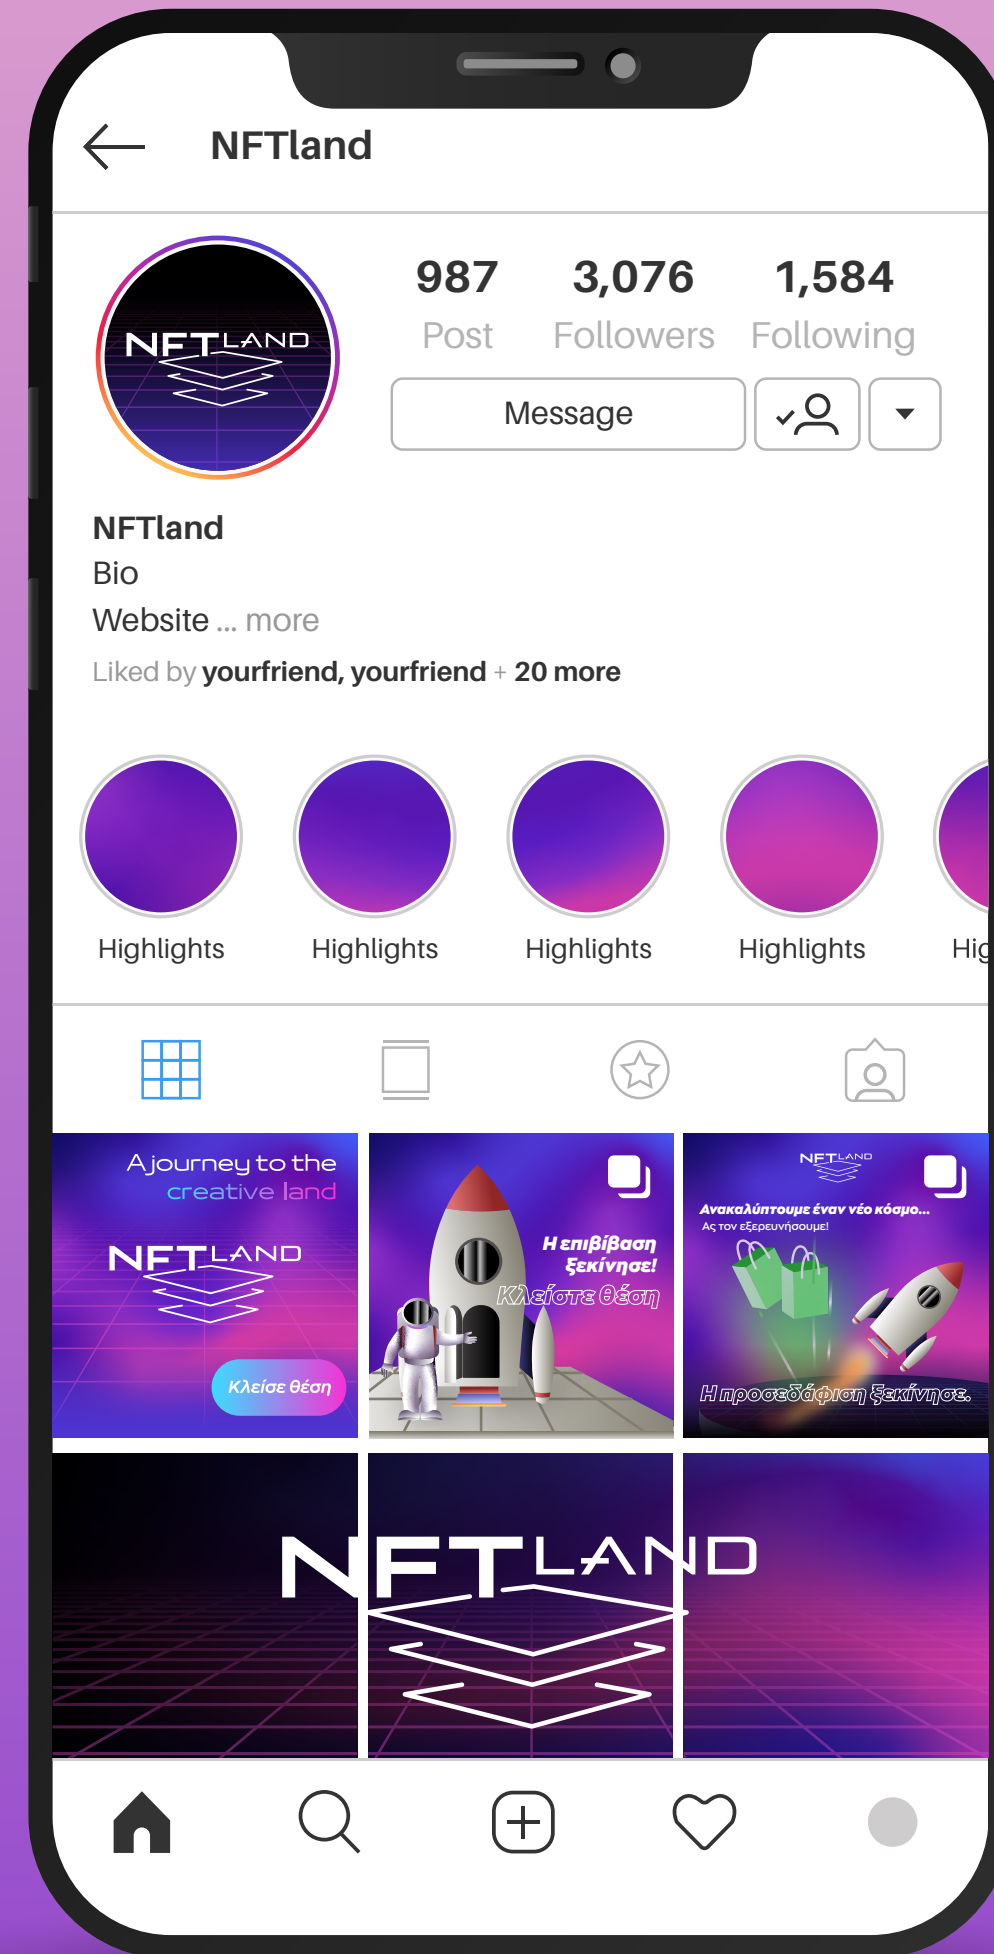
NFTland

NFTLAND

987 Post
3,076 Followers
1,584 Following

Message

NFTland
Bio
Website ... more
Liked by yourfriend, yourfriend + 20 more

Highlights
Highlights
Highlights
Highlights
Hig

A journey to the creative land
NFTLAND
Κλείσε θέση

Η επιβίβαση ξεκίνησε!
Κλείστε θέση

NFTLAND
Ανακαλύπτουμε έναν νέο κόσμο...
Ας τον εξερευνήσουμε!
Η προσεδάφιση ξεκίνησε.

NFTLAND